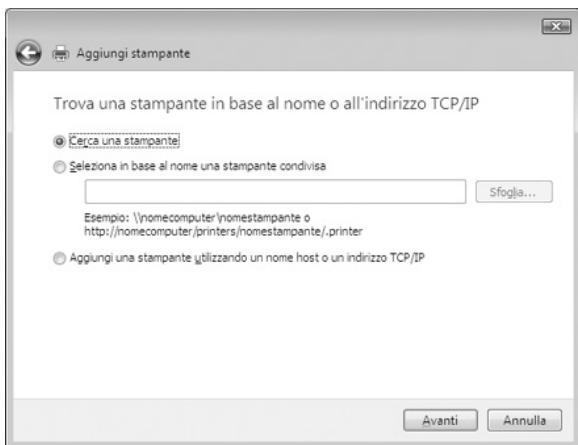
Aggiungi stampante

Trova una stampante in base al nome o all'indirizzo TCP/IP

Cerca una stampante

Seleziona in base al nome una stampante condivisa

Sfoglia...

Esempio: \\nomecomputer\nomestampante o http://nomecomputer/printers/nomestampante/.printer

Aggiungi una stampante utilizzando un nome host o un indirizzo TCP/IP

Avanti

Annulla